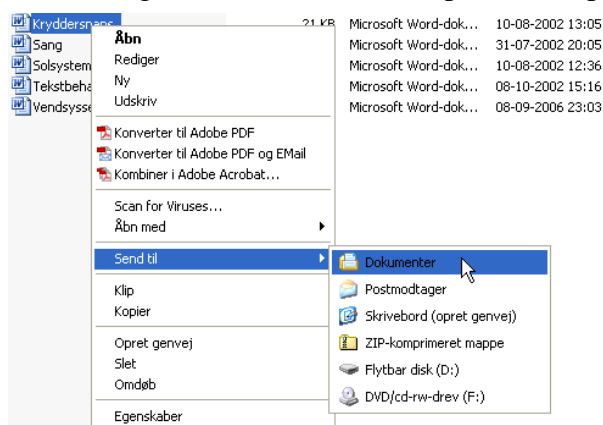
Kryddersnaps 21 KB Microsoft Word-dok... 10-08-2002 13:05
Sang Microsoft Word-dok... 31-07-2002 20:05
Solsystem Microsoft Word-dok... 10-08-2002 12:36
Tekstbeha Microsoft Word-dok... 08-10-2002 15:16
Vendsyss Microsoft Word-dok... 08-09-2006 23:03

Åbn
Rediger
Ny
Udskriv

Konverter til Adobe PDF
Konverter til Adobe PDF og EMail
Kombiner i Adobe Acrobat...

Scan for Viruses...
Åbn med

Send til

Klip
Kopier

Opret genvej
Slet
Omdøb

Egenskaber

Dokumenter
Postmodtager
Skrivebord (opret genvej)
ZIP-komprimeret mappe
Flytbar disk (D:)
DVD/cd-rw-drev (F:)